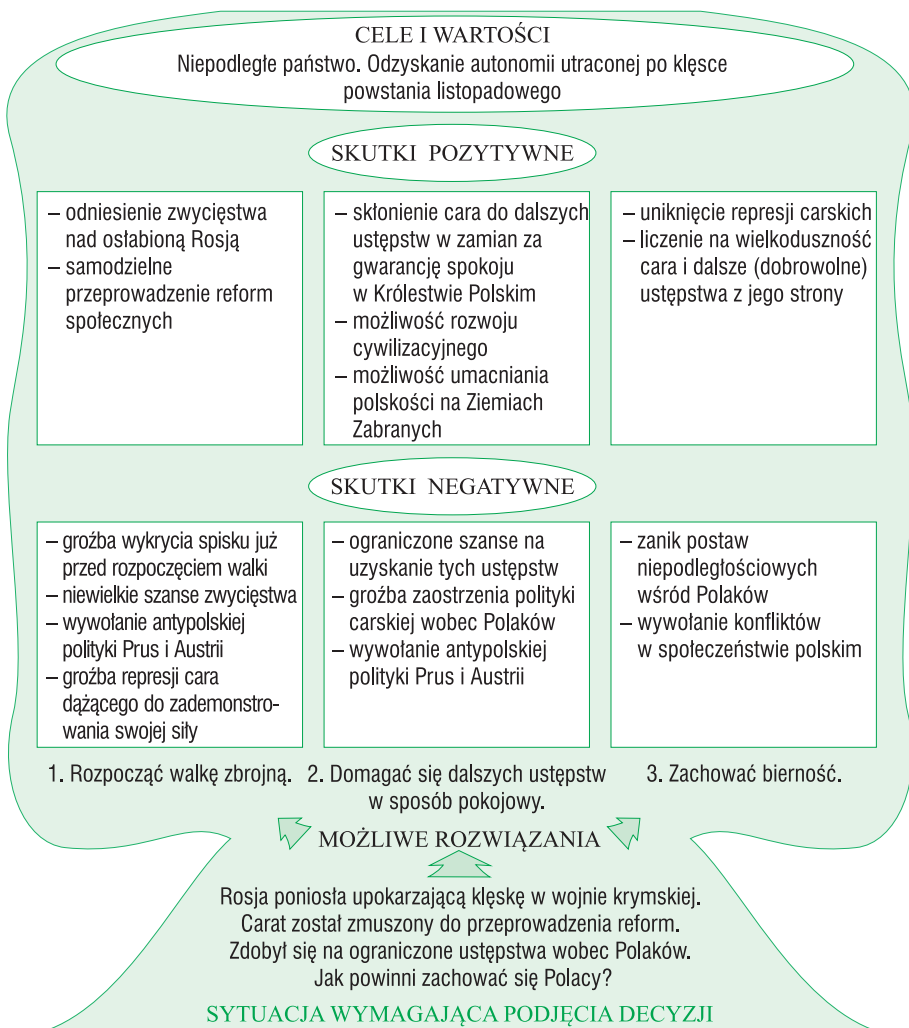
CELE I WARTOŚCI
Niepodległe państwo. Odzyskanie autonomii utraconej po klęsce powstania listopadowego

SKUTKI POZYTYWNE

– odniesienie zwycięstwa nad osłabioną Rosją
– samodzielne przeprowadzenie reform społecznych

– skłonienie cara do dalszych ustępstw w zamian za gwarancję spokoju w Królestwie Polskim
– możliwość rozwoju cywilizacyjnego
– możliwość umacniania polskości na Ziemiach Zabranych

– uniknięcie represji carskich
– liczenie na wielkoduszność cara i dalsze (dobrowolne) ustępstwa z jego strony

SKUTKI NEGATYWNE

– groźba wykrycia spisku już przed rozpoczęciem walki
– niewielkie szanse zwycięstwa
– wywołanie antypolskiej polityki Prus i Austrii
– groźba represji cara dążącego do zademonstrowania swojej siły

– ograniczone szanse na uzyskanie tych ustępstw
– groźba zaostrzenia polityki carskiej wobec Polaków
– wywołanie antypolskiej polityki Prus i Austrii

– zanik postaw niepodległościowych wśród Polaków
– wywołanie konfliktów w społeczeństwie polskim

1. Rozpocząć walkę zbrojną.

2. Domagać się dalszych ustępstw w sposób pokojowy.

3. Zachować bierność.

MOŻLIWE ROZWIĄZANIA

Rosja poniosła upokarzającą klęskę w wojnie krymskiej. Carat został zmuszony do przeprowadzenia reform. Zdobył się na ograniczone ustępstwa wobec Polaków. Jak powinni zachować się Polacy?

SYTUACJA WYMAGAJĄCA PODJĘCIA DECYZJI